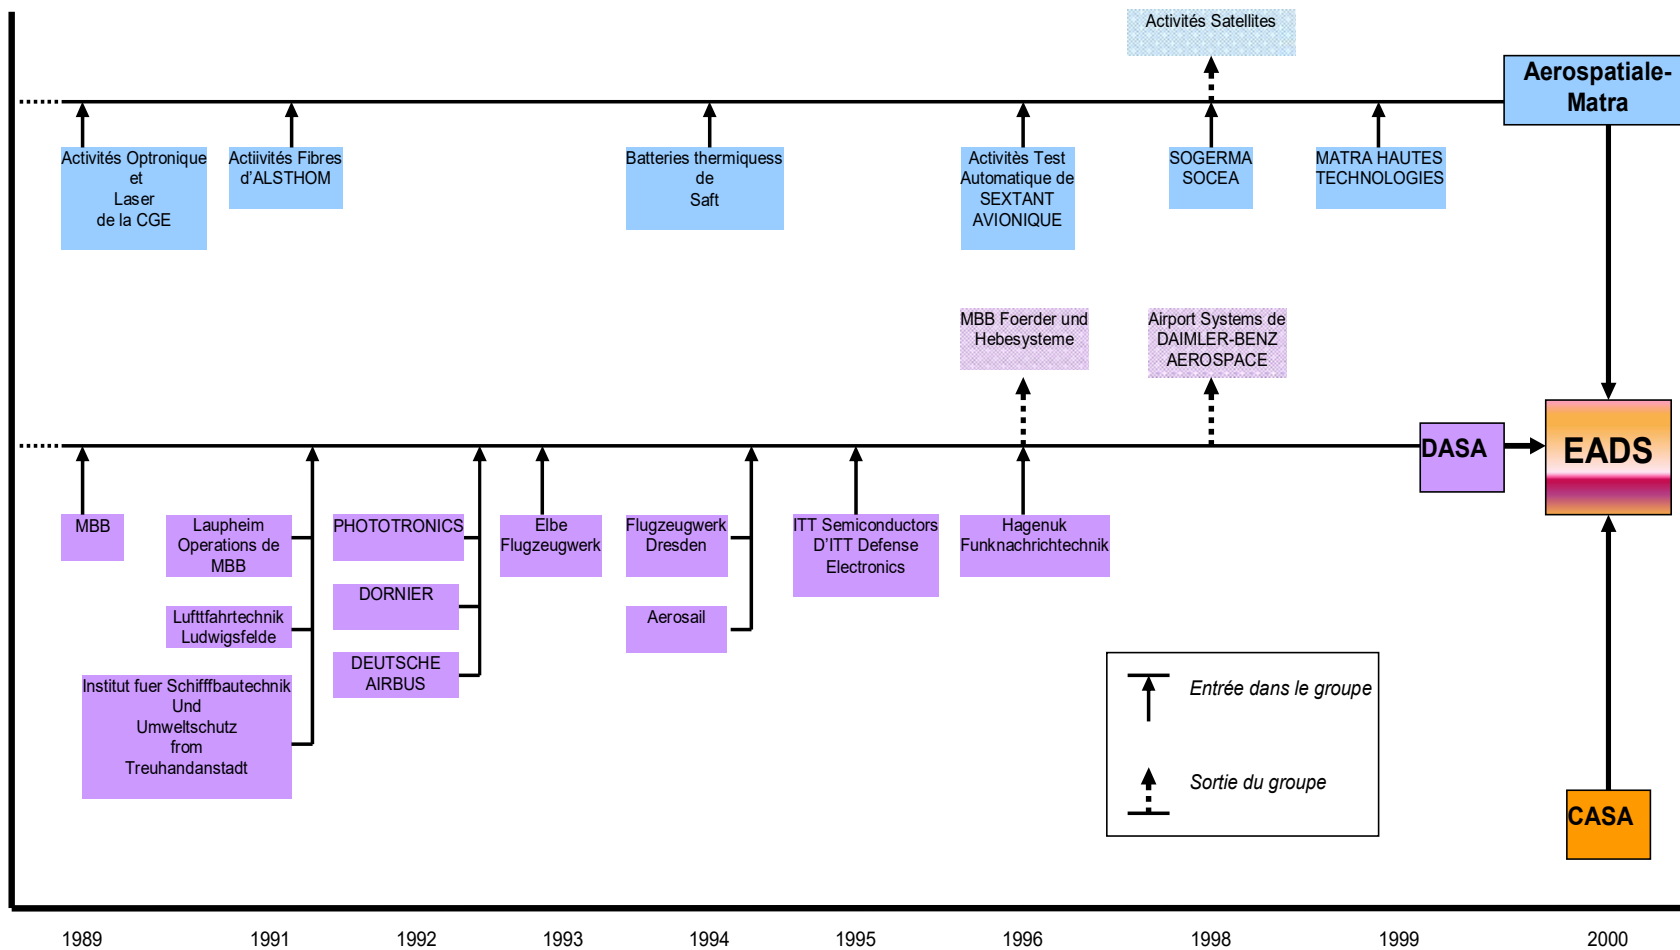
Activités Satellites

Aerospatiale-Matra

Activités Optronique et Laser de la CGE

Actiivités Fibres d'ALSTHOM

Batteries thermiquess de Saft

Activités Test Automatique de SEXTANT AVIONIQUE

SOGERMA SOCEA

MATRA HAUTES TECHNOLOGIES

MBB Foerder und Hebesysteme

Airport Systems de DAIMLER-BENZ AEROSPACE

DASA

EADS

MBB

Laupheim Operations de MBB

Lufttfahrtechnik Ludwigsfelde

Institut fuer Schifffbautechnik Und Umweltschutz from Treuhandanstadt

PHOTOTRONICS

DORNIER

DEUTSCHE AIRBUS

Elbe Flugzeugwerk

Flugzeugwerk Dresden

Aerosail

ITT Semiconductors D'ITT Defense Electronics

Hagenuk Funknachrichtechnik

Entrée dans le groupe

Sortie du groupe

CASA

1989 1991 1992 1993 1994 1995 1996 1998 1999 2000